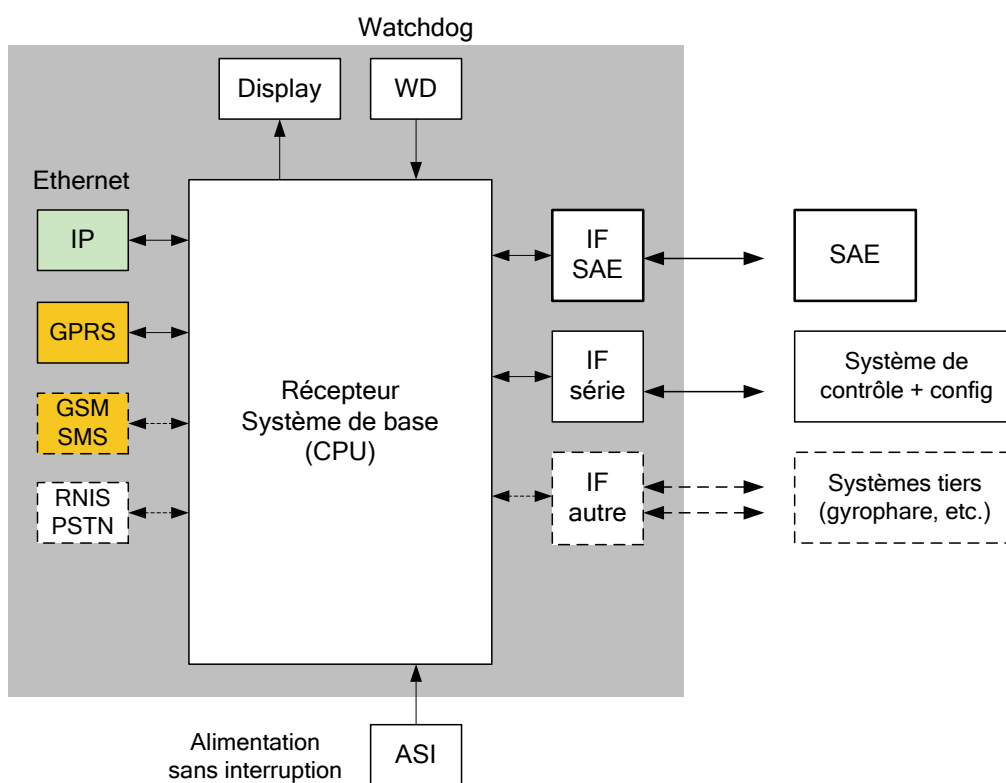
Watchdog

Display

WD

Ethernet

IP

GPRS

GSM
SMS

RNIS
PSTN

Récepteur
Système de base
(CPU)

IF
SAE

SAE

IF
série

Système de
contrôle + config

IF
autre

Systèmes tiers
(gyrophare, etc.)

Alimentation
sans interruption

ASI